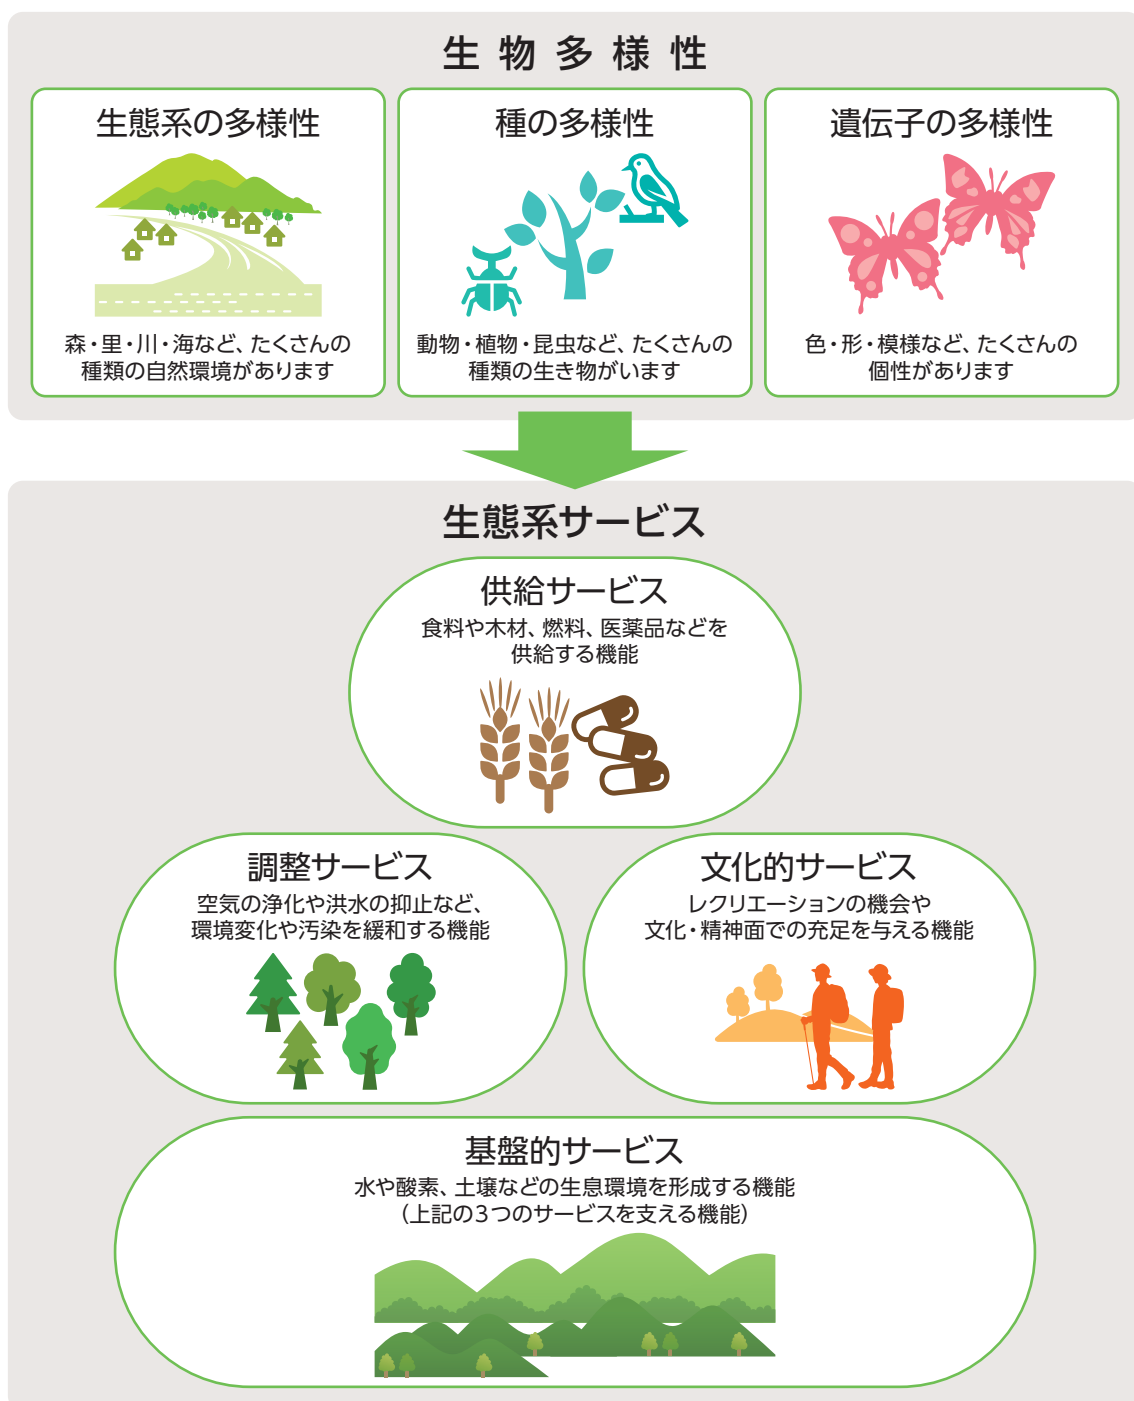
生物多様性

生態系の多様性

森・里・川・海など、たくさんの種類の自然環境があります

種の多様性

動物・植物・昆虫など、たくさんの種類の生き物がいます

遺伝子の多様性

色・形・模様など、たくさんの個性があります

生態系サービス

供給サービス

食料や木材、燃料、医薬品などを供給する機能

調整サービス

空気の浄化や洪水の抑止など、環境変化や汚染を緩和する機能

文化的サービス

レクリエーションの機会や文化・精神面での充足を与える機能

基盤的サービス

水や酸素、土壌などの生息環境を形成する機能（上記の3つのサービスを支える機能）